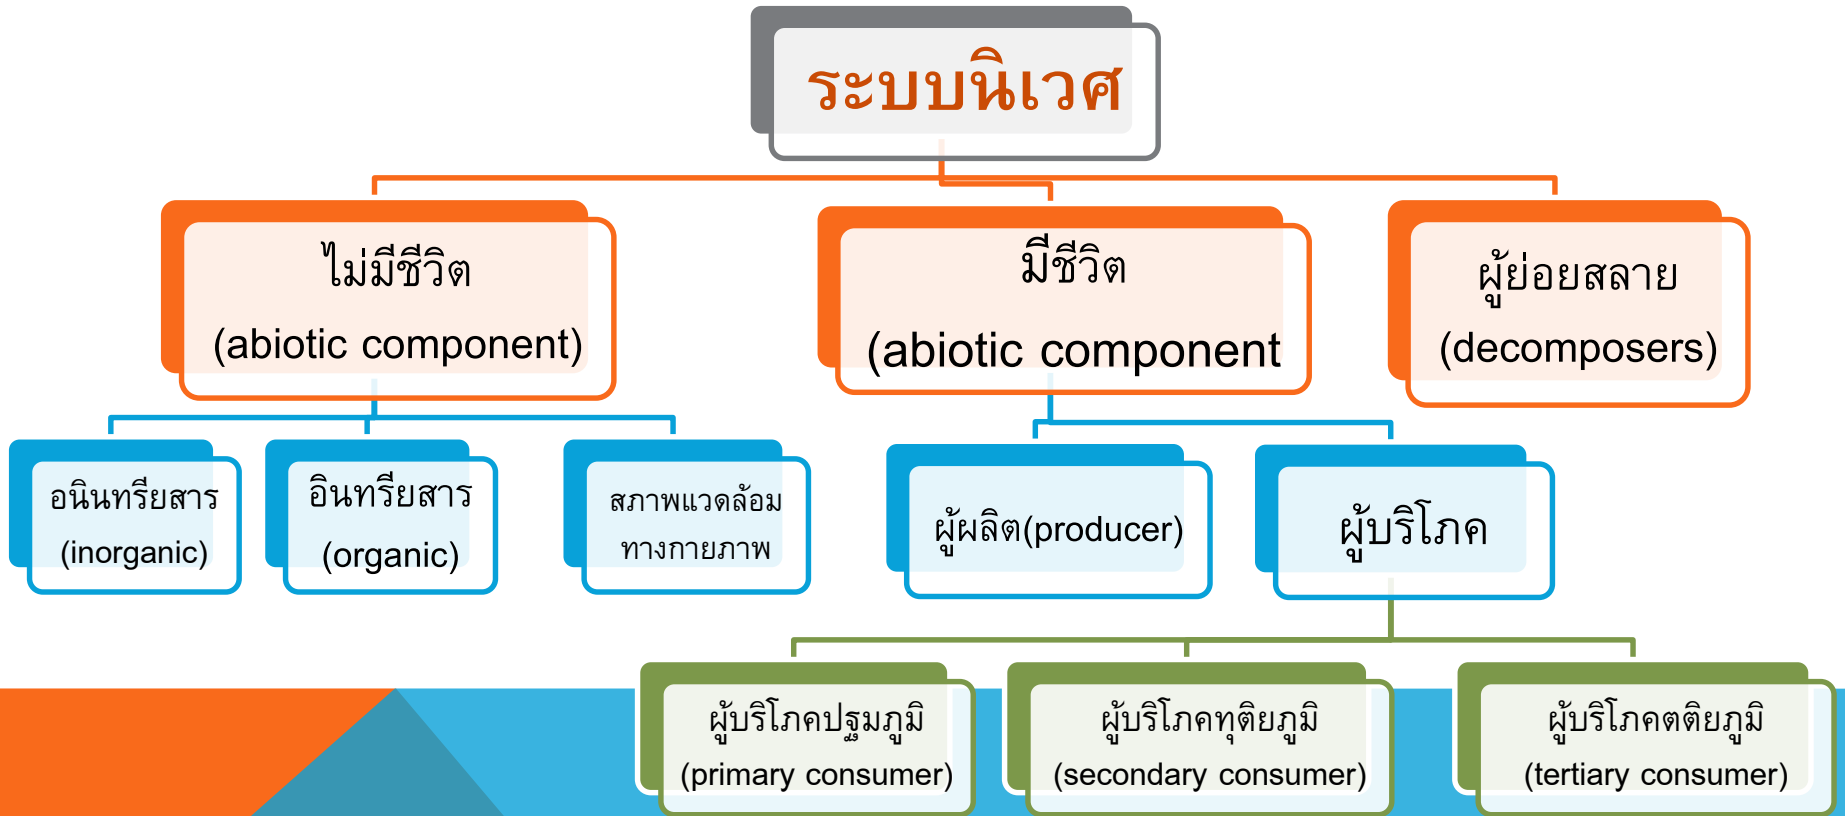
ระบบนิเวศ

ไม่มีชีวิต
(abiotic component)

มีชีวิต
(abiotic component

ผู้ย่อยสลาย
(decomposers)

อนินทรียสาร
(inorganic)

อินทรียสาร
(organic)

สภาพแวดล้อม
ทางกายภาพ

ผู้ผลิต(producer)

ผู้บริโภค

ผู้บริโภคปฐมภูมิ
(primary consumer)

ผู้บริโภคทุติยภูมิ
(secondary consumer)

ผู้บริโภคตติยภูมิ
(tertiary consumer)